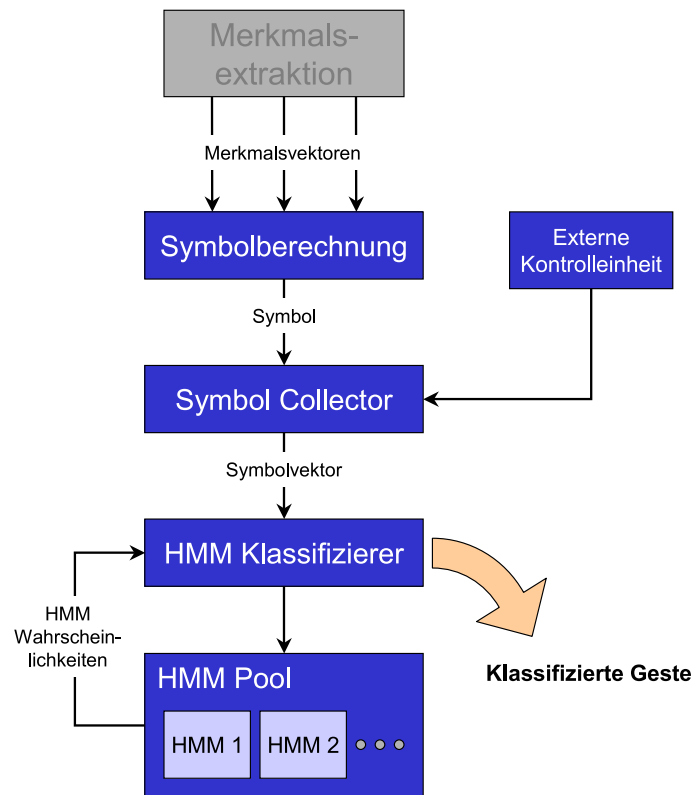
Merkmals-
extraktion

Merkmalsvektoren

Symbolberechnung

Externe Kontrolleinheit

Symbol

Symbol Collector

Symbolvektor

HMM Klassifizierer

HMM Wahrscheinlichkeiten

Klassifizierte Geste

HMM Pool

HMM 1

HMM 2